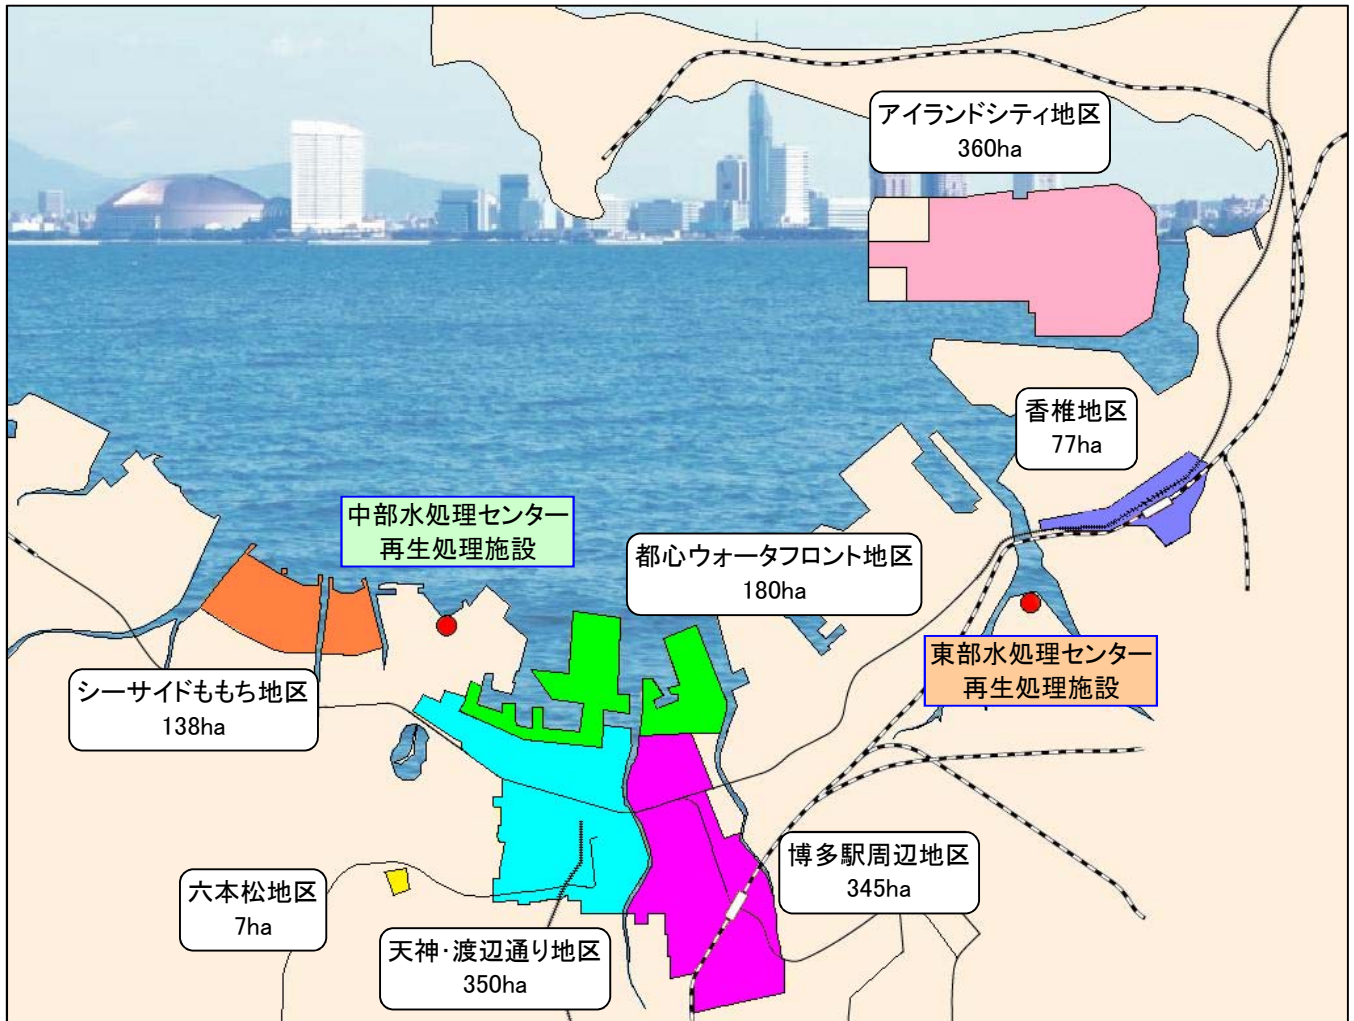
アイランドシティ地区
360ha

香椎地区
77ha

中部水処理センター
再生処理施設

都心ウォータフロント地区
180ha

東部水処理センター
再生処理施設

シーサイドももち地区
138ha

博多駅周辺地区
345ha

六本松地区
7ha

天神·渡辺通り地区
350ha